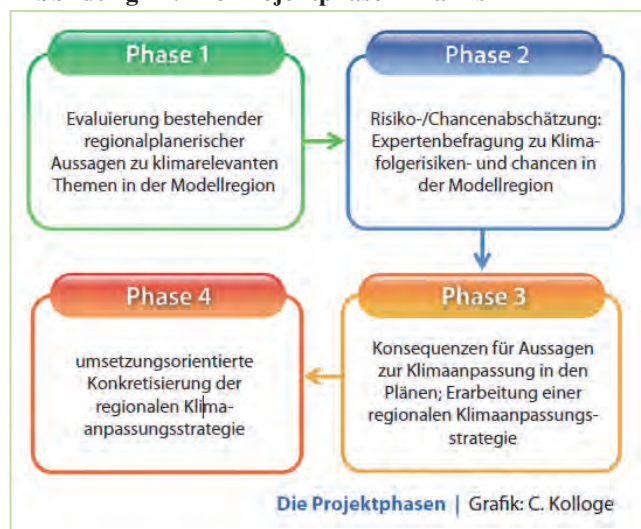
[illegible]

Phase 1

Evaluierung bestehender regionalplanerischer Aussagen zu klimarelevanten Themen in der Modellregion

Phase 2

Risiko-/Chancenabschätzung: Expertenbefragung zu Klimafolgerisiken- und chancen in der Modellregion

Phase 3

Konsequenzen für Aussagen zur Klimaanpassung in den Plänen; Erarbeitung einer regionalen Klimaanpassungsstrategie

Phase 4

umsetzungsorientierte Konkretisierung der regionalen Klimaanpassungsstrategie

Die Projektphasen | Grafik: C. Kolloge